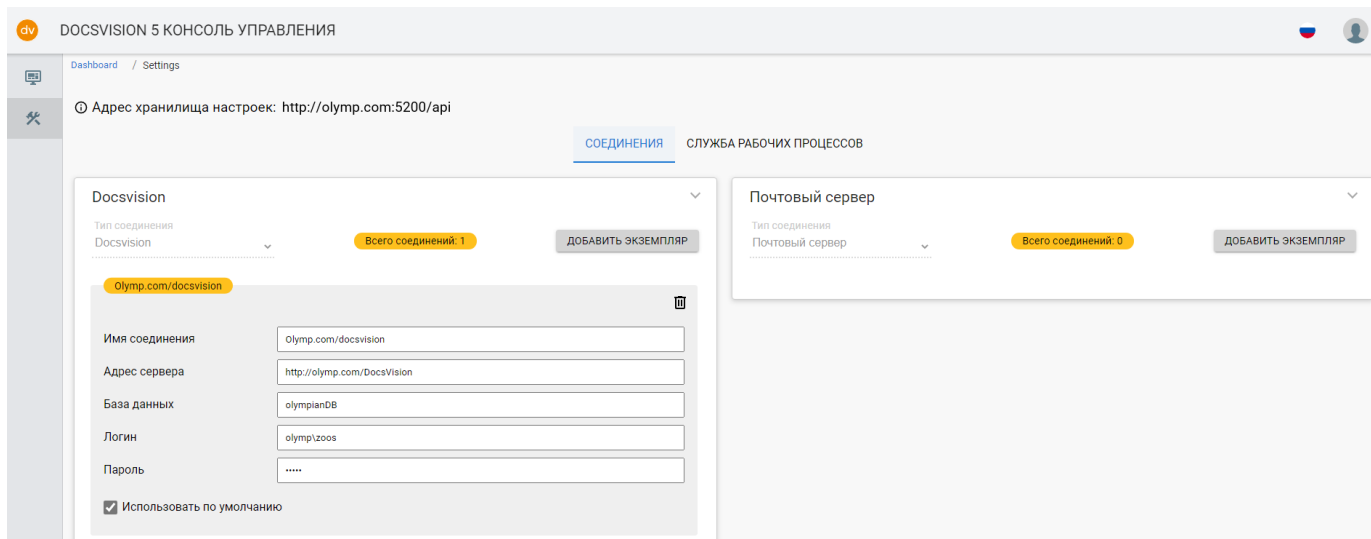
dv DOCSVISION 5 КОНСОЛЬ УПРАВЛЕНИЯ

Dashboard / Settings

ⓘ Адрес хранилища настроек: http://olymp.com:5200/api

СОЕДИНЕНИЯ СЛУЖБА РАБОЧИХ ПРОЦЕССОВ

Docsvision

Тип соединения
Docsvision

Всего соединений: 1

ДОБАВИТЬ ЭКЗЕМПЛЯР

Olymp.com/docsvision

Имя соединения Olymp.com/docsvision

Адрес сервера http://olymp.com/DocsVision

База данных olympianDB

Логин olymp\zoos

Пароль •••••

Использовать по умолчанию

Почтовый сервер

Тип соединения
Почтовый сервер

Всего соединений: 0

ДОБАВИТЬ ЭКЗЕМПЛЯР